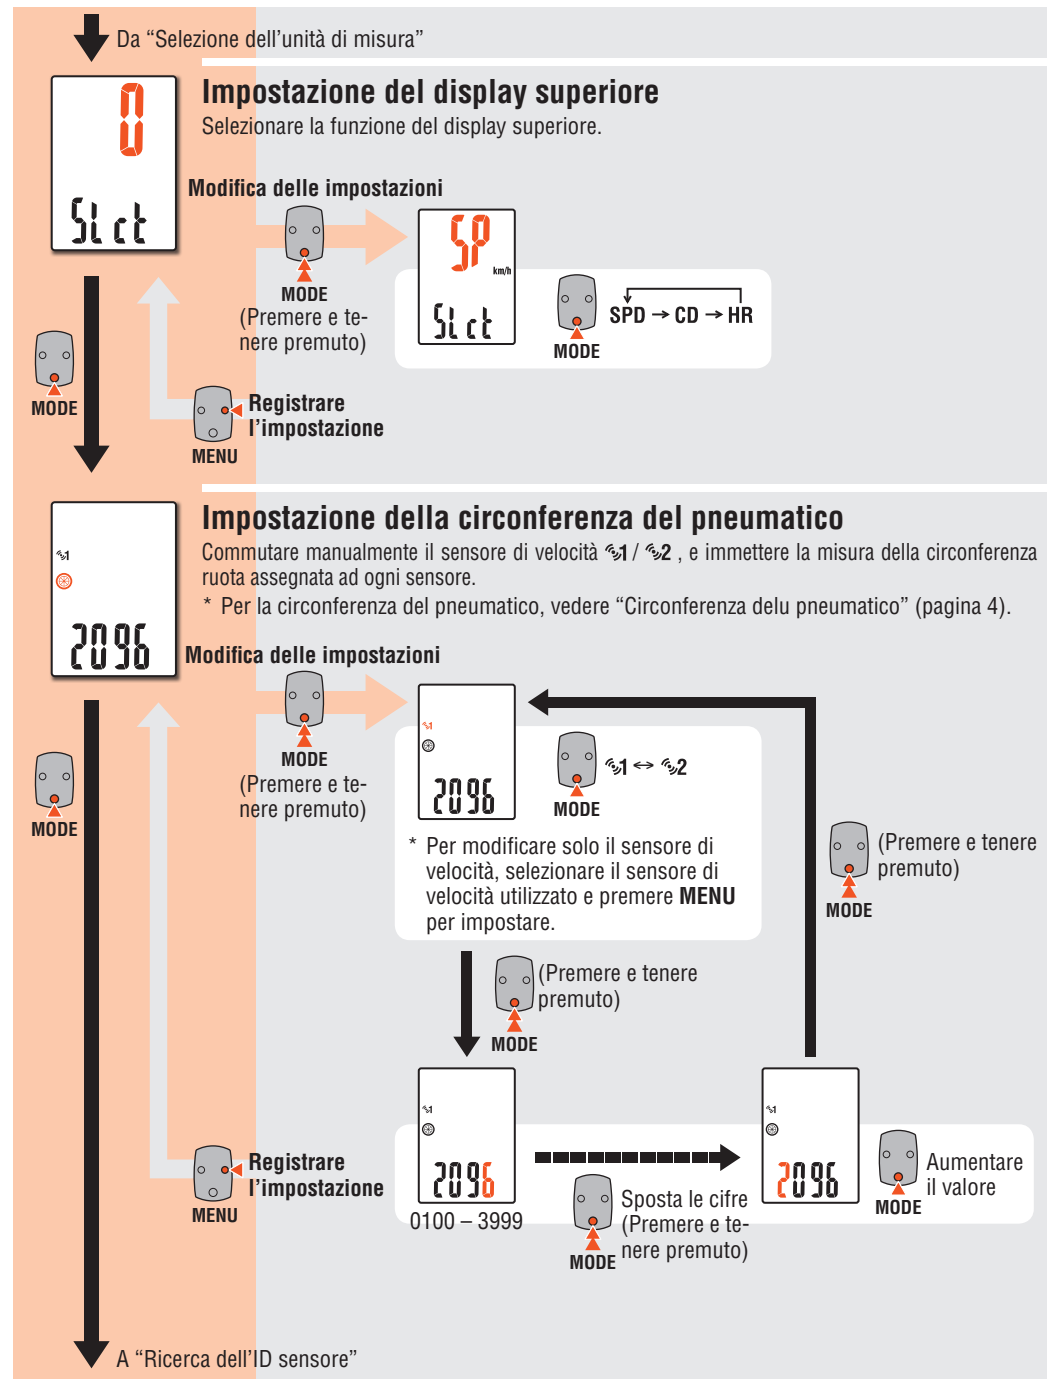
Da “Selezione dell’unità di misura”

0
SLct

Impostazione del display superiore
Selezionare la funzione del display superiore.

Modifica delle impostazioni

MODE
(Premere e tenere premuto)

SP
km/h
SLct

MODE
SPD → CD → HR

MODE

MENU
Registrare l’impostazione

Impostazione della circonferenza del pneumatico
Commutare manualmente il sensore di velocità 1 / 2 , e immettere la misura della circonferenza ruota assegnata ad ogni sensore.
* Per la circonferenza del pneumatico, vedere “Circonferenza delu pneumatico” (pagina 4).

1
2096

Modifica delle impostazioni

MODE
(Premere e tenere premuto)

MODE

1
2096

MODE
1 ↔ 2

* Per modificare solo il sensore di velocità, selezionare il sensore di velocità utilizzato e premere MENU per impostare.

MODE
(Premere e tenere premuto)

MODE
(Premere e tenere premuto)

MENU
Registrare l’impostazione

1
2096
0100 – 3999

MODE
Sposta le cifre (Premere e tenere premuto)

1
2096

MODE
Aumentare il valore

A “Ricerca dell’ID sensore”